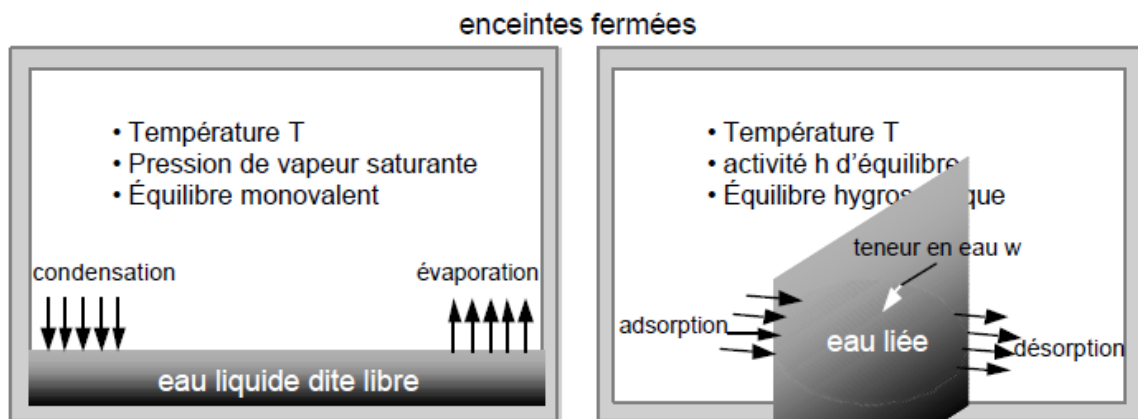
enceintes fermées

• Température T
• Pression de vapeur saturante
• Équilibre monovalent

condensation

évaporation

eau liquide dite libre

• Température T
• activité h d'équilibre
• Équilibre hygros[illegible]que

teneur en eau w

adsorption

eau liée

désorption